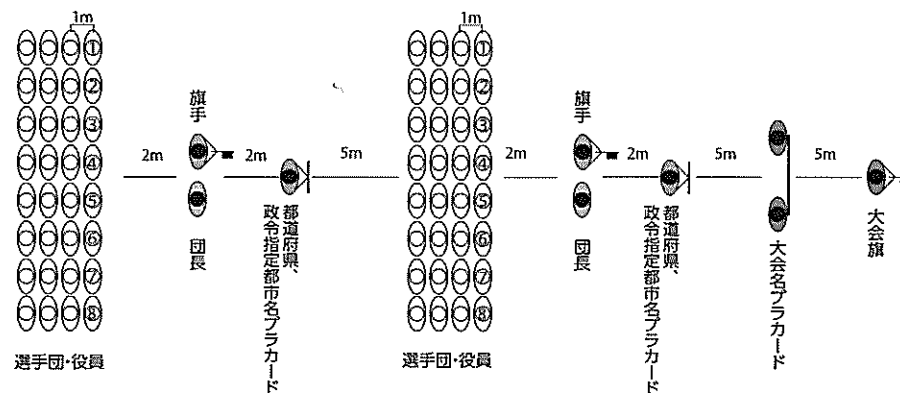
1m
①
②
③
④
⑤
⑥
⑦
⑧
選手団・役員

2m

旗手

団長

2m

都道府県、政令指定都市名プラカード

5m

1m
①
②
③
④
⑤
⑥
⑦
⑧
選手団・役員

2m

旗手

団長

2m

都道府県、政令指定都市名プラカード

5m

大会名プラカード

5m

大会旗